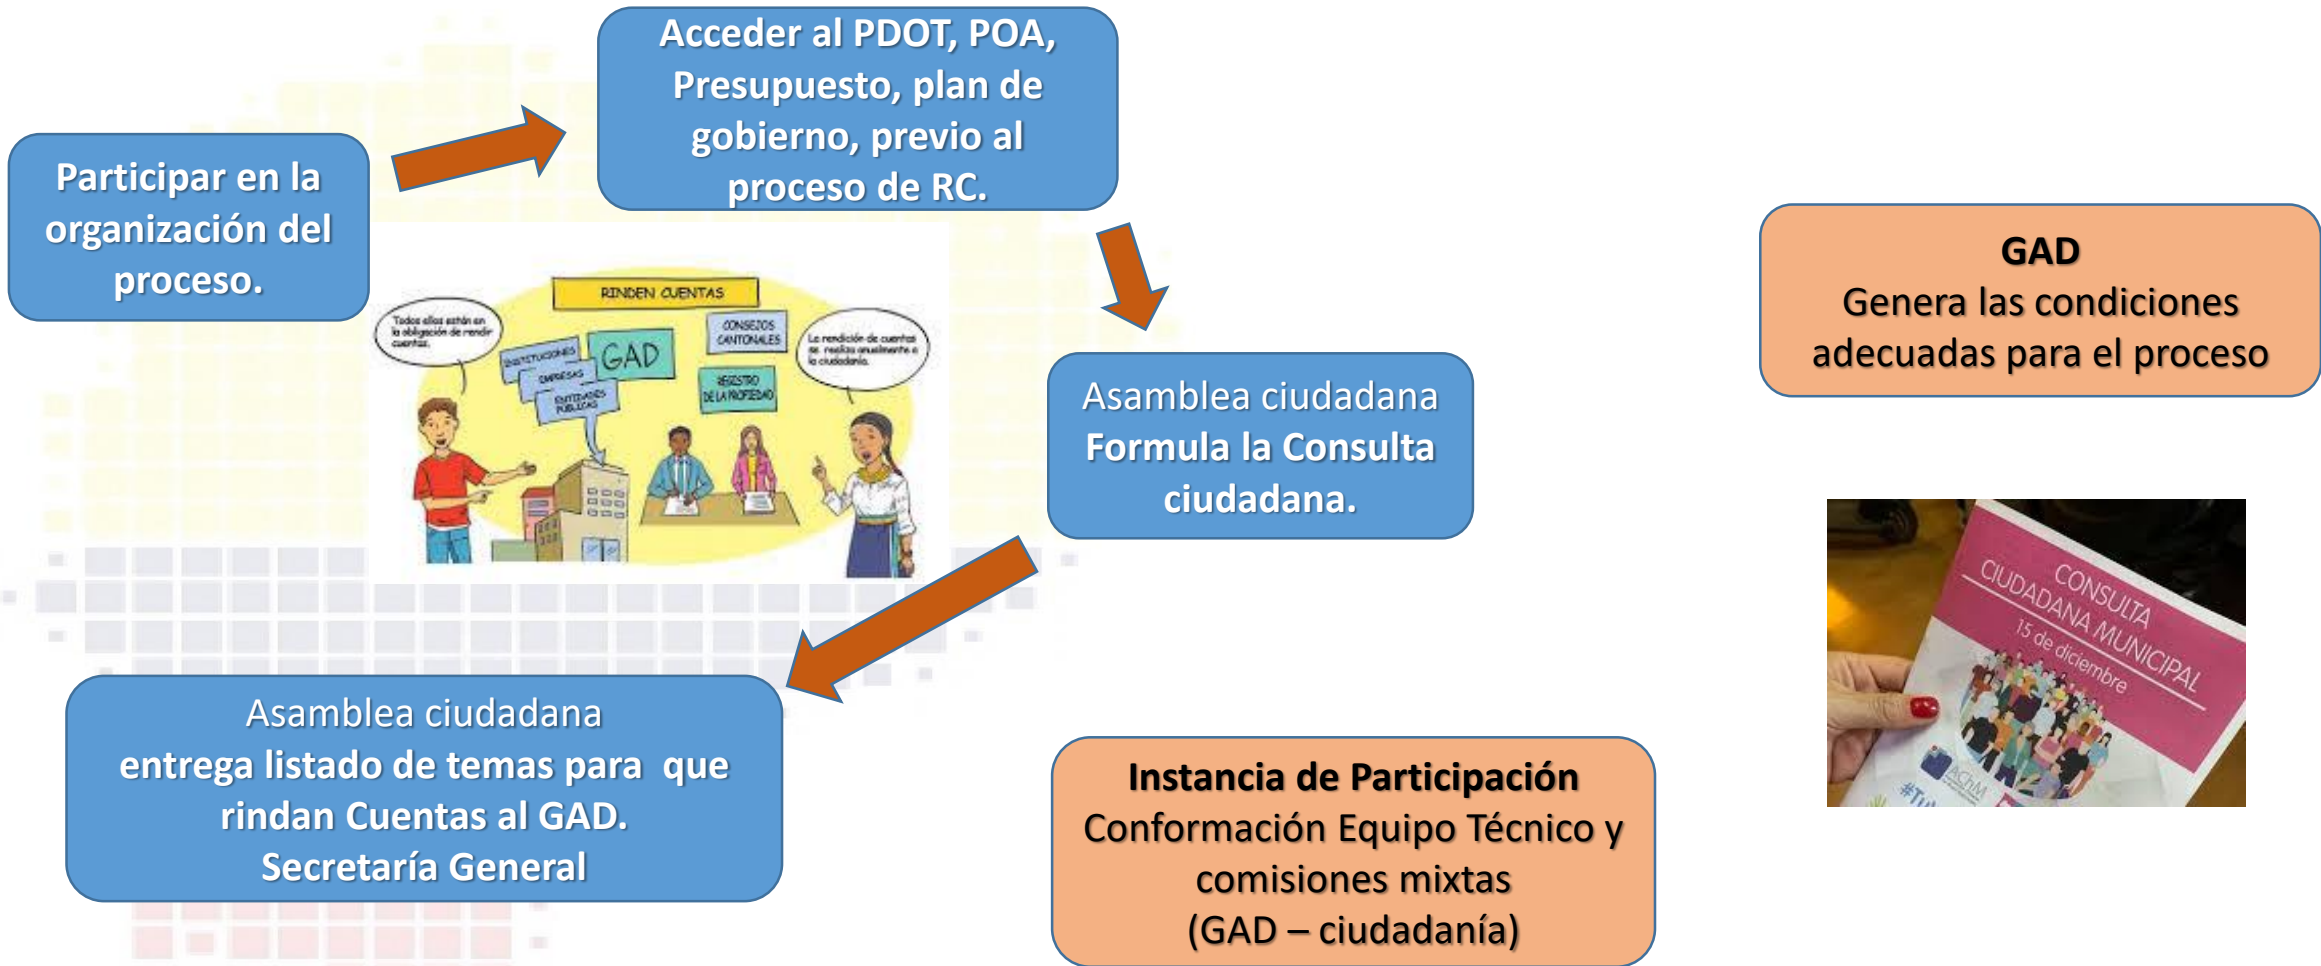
Participar en la organización del proceso.

Acceder al PDOT, POA, Presupuesto, plan de gobierno, previo al proceso de RC.

RINDEN CUENTAS

Todos ellos están en la obligación de rendir cuentas.

INSTITUCIONES

EMPRESAS

ENTIDADES PÚBLICAS

GAD

CONSEJOS CANTONALES

REGISTRO DE LA PROPIEDAD

La rendición de cuentas se realiza anualmente a la ciudadanía.

Asamblea ciudadana
Formula la Consulta ciudadana.

GAD
Genera las condiciones adecuadas para el proceso

CONSULTA CIUDADANA MUNICIPAL
15 de diciembre

Asamblea ciudadana
entrega listado de temas para que rindan Cuentas al GAD.
Secretaría General

Instancia de Participación
Conformación Equipo Técnico y comisiones mixtas
(GAD – ciudadanía)